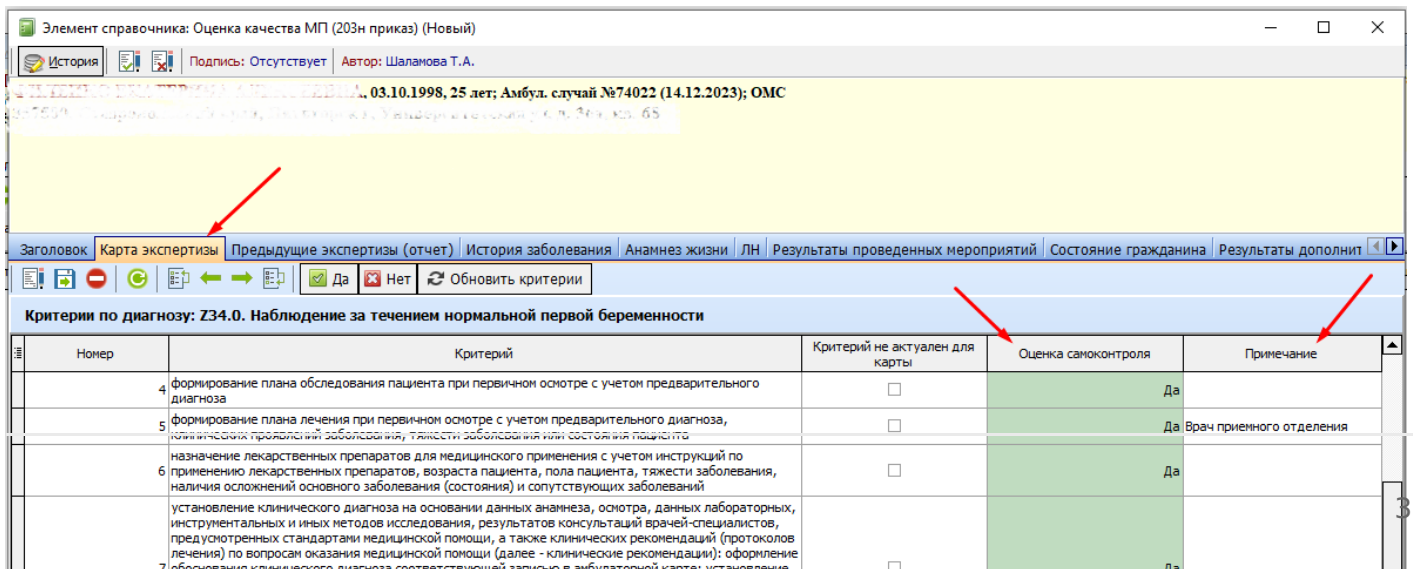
Элемент справочника: Оценка качества МП (203н приказ) (Новый)

История | Подпись: Отсутствует | Автор: Шаламова Т.А.

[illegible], 03.10.1998, 25 лет; Амбул. случай №74022 (14.12.2023); ОМС
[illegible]

Заголовок | Карта экспертизы | Предыдущие экспертизы (отчет) | История заболевания | Анамнез жизни | ЛН | Результаты проведенных мероприятий | Состояние гражданина | Результаты дополнит

Да | Нет | Обновить критерии

Критерии по диагнозу: Z34.0. Наблюдение за течением нормальной первой беременности

| Номер | Критерий | Критерий не актуален для карты | Оценка самоконтроля | Примечание |
|---|---|---|---|---|
| 4 | формирование плана обследования пациента при первичном осмотре с учетом предварительного диагноза | ☐ | Да | |
| 5 | формирование плана лечения при первичном осмотре с учетом предварительного диагноза, клинических проявлений заболевания, тяжести заболевания или состояния пациента | ☐ | Да | Врач приемного отделения |
| 6 | назначение лекарственных препаратов для медицинского применения с учетом инструкций по применению лекарственных препаратов, возраста пациента, пола пациента, тяжести заболевания, наличия осложнений основного заболевания (состояния) и сопутствующих заболеваний | ☐ | Да | |
| 7 | установление клинического диагноза на основании данных анамнеза, осмотра, данных лабораторных, инструментальных и иных методов исследования, результатов консультаций врачей-специалистов, предусмотренных стандартами медицинской помощи, а также клинических рекомендаций (протоколов лечения) по вопросам оказания медицинской помощи (далее - клинические рекомендации): оформление обоснования клинического диагноза соответствующей записью в амбулаторной карте; установление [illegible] | ☐ | Да | |

3